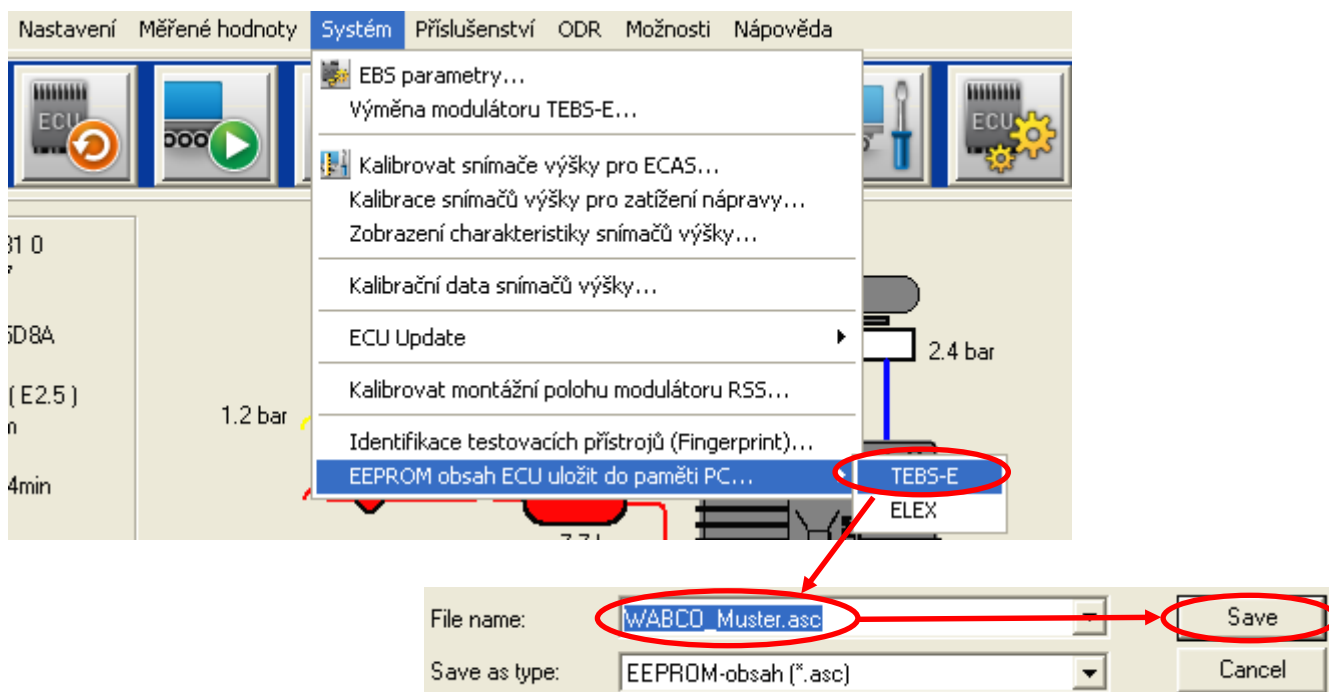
Nastavení Měřené hodnoty Systém Příslušenství ODR Možnosti Nápověda

ECU
ECU

EBS parametry...
Výměna modulátoru TEBS-E...
Kalibrovat snímače výšky pro ECAS...
Kalibrace snímačů výšky pro zatížení nápravy...
Zobrazení charakteristiky snímačů výšky...
Kalibrační data snímačů výšky...
ECU Update
Kalibrovat montážní polohu modulátoru RSS...
Identifikace testovacích přístrojů (Fingerprint)...
EEPROM obsah ECU uložit do paměti PC...

TEBS-E
ELEX

31 0
7
5D8A
( E2.5 )
n
4min

1.2 bar
2.4 bar
7.7 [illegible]

File name: WABCO_Muster.asc
Save as type: EEPROM-obsah (*.asc)
Save
Cancel